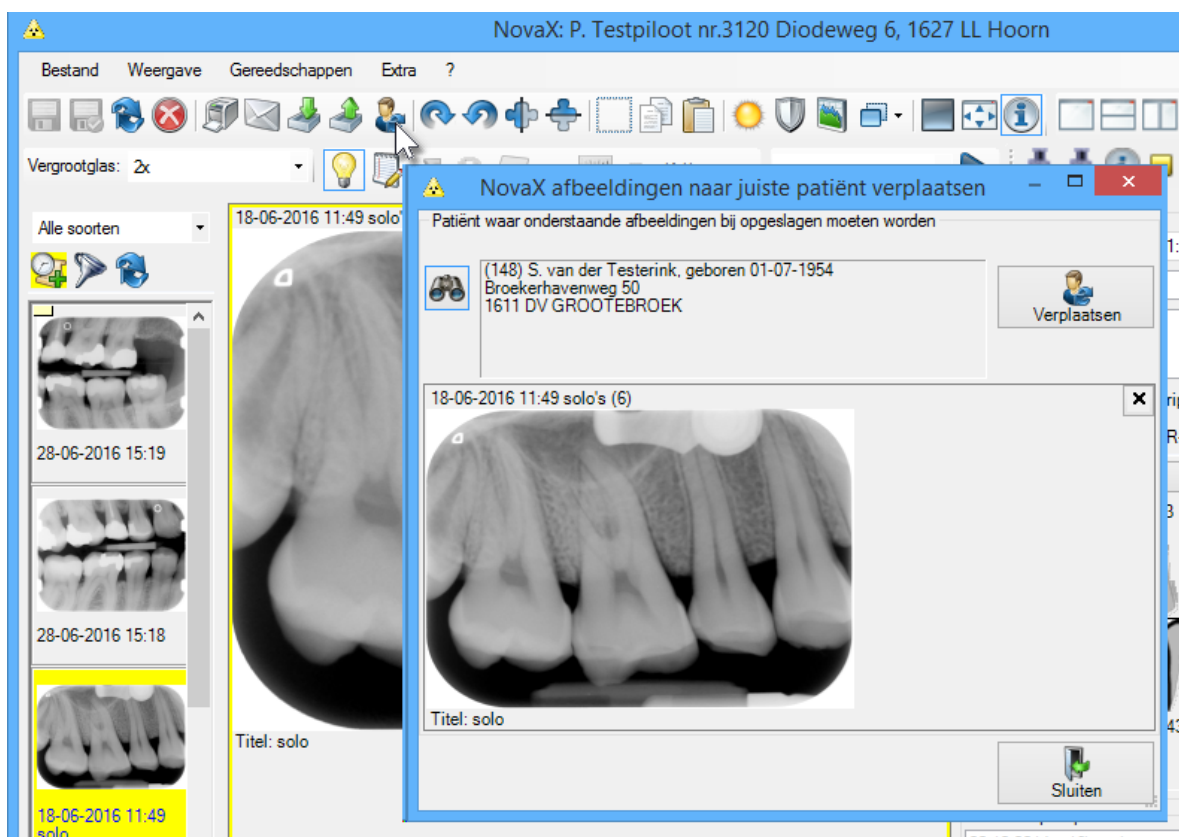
NovaX: P. Testpiloot nr.3120 Diodeweg 6, 1627 LL Hoorn

Bestand Weergave Gereedschappen Extra ?

Vergrootglas: 2x

Alle soorten

28-06-2016 15:19

28-06-2016 15:18

18-06-2016 11:49 solo

18-06-2016 11:49 solo

Titel: solo

NovaX afbeeldingen naar juiste patiënt verplaatsen

Patiënt waar onderstaande afbeeldingen bij opgeslagen moeten worden

(148) S. van der Testerink, geboren 01-07-1954
Broekerhavenweg 50
1611 DV GROOTEBROEK

Verplaatsen

18-06-2016 11:49 solo's (6)

Titel: solo

Sluiten